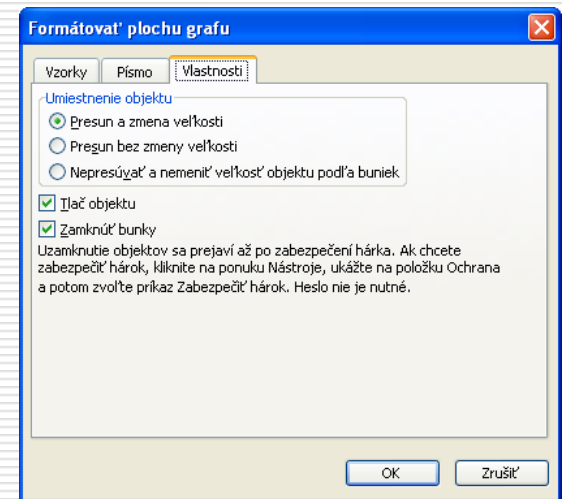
Formátovať plochu grafu

Vzorky | Písmo | Vlastnosti

Umiestnenie objektu

Presun a zmena veľkosti

Presun bez zmeny veľkosti

Nepresúvať a nemeniť veľkosť objektu podľa buniek

Tlač objektu

Zamknúť bunky

Uzamknutie objektov sa prejaví až po zabezpečení hárka. Ak chcete zabezpečiť hárok, kliknite na ponuku Nástroje, ukážte na položku Ochrana a potom zvoľte príkaz Zabezpečiť hárok. Heslo nie je nutné.

OK

Zrušiť